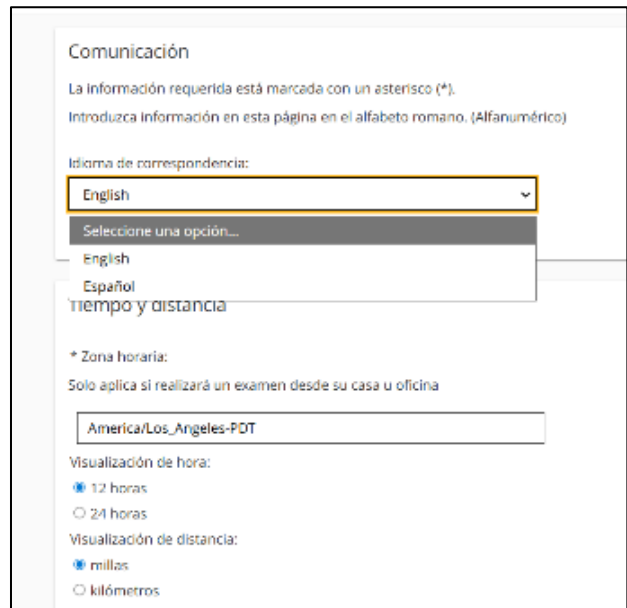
Comunicación

La información requerida está marcada con un asterisco (*).

Introduzca información en esta página en el alfabeto romano. (Alfanumérico)

Idioma de correspondencia:

English

Seleccione una opción...

English

Español

Tiempo y distancia

* Zona horaria:

Solo aplica si realizará un examen desde su casa u oficina

America/Los_Angeles-PDT

Visualización de hora:

12 horas

24 horas

Visualización de distancia:

millas

kilómetros